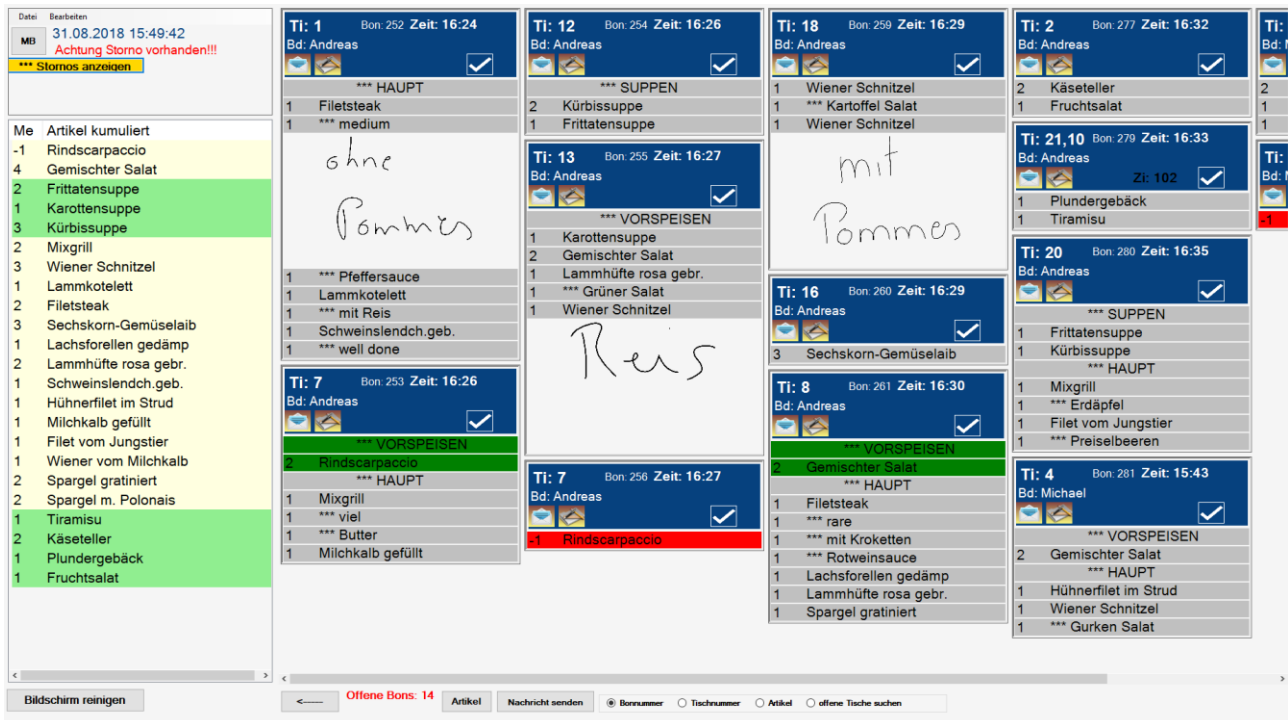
Datei Bearbeiten
MB 31.08.2018 15:49:42
Achtung Storno vorhanden!!!
*** Stornos anzeigen

| Me | Artikel kumuliert |
|---|---|
| -1 | Rindscarpaccio |
| 4 | Gemischter Salat |
| 2 | Frittatensuppe |
| 1 | Karottensuppe |
| 3 | Kürbissuppe |
| 2 | Mixgrill |
| 3 | Wiener Schnitzel |
| 1 | Lammkotelett |
| 2 | Filetsteak |
| 3 | Sechskorn-Gemüselaib |
| 1 | Lachsforellen gedämp |
| 2 | Lammhüfte rosa gebr. |
| 1 | Schweinslendch.geb. |
| 1 | Hühnerfilet im Strud |
| 1 | Milchkalb gefüllt |
| 1 | Filet vom Jungstier |
| 1 | Wiener vom Milchkalb |
| 2 | Spargel gratiniert |
| 2 | Spargel m. Polonais |
| 1 | Tiramisu |
| 2 | Käseteller |
| 1 | Plundergebäck |
| 1 | Fruchtsalat |

Bildschirm reinigen

Ti: 1 Bon: 252 Zeit: 16:24
Bd: Andreas
*** HAUPT
1 Filetsteak
1 *** medium
ohne Pommes
1 *** Pfeffersauce
1 Lammkotelett
1 *** mit Reis
1 Schweinslendch.geb.
1 *** well done

Ti: 7 Bon: 253 Zeit: 16:26
Bd: Andreas
*** VORSPEISEN
2 Rindscarpaccio
*** HAUPT
1 Mixgrill
1 *** viel
1 *** Butter
1 Milchkalb gefüllt

Ti: 12 Bon: 254 Zeit: 16:26
Bd: Andreas
*** SUPPEN
2 Kürbissuppe
1 Frittatensuppe

Ti: 13 Bon: 255 Zeit: 16:27
Bd: Andreas
*** VORSPEISEN
1 Karottensuppe
2 Gemischter Salat
1 Lammhüfte rosa gebr.
1 *** Grüner Salat
1 Wiener Schnitzel
Reis

Ti: 7 Bon: 256 Zeit: 16:27
Bd: Andreas
-1 Rindscarpaccio

Ti: 18 Bon: 259 Zeit: 16:29
Bd: Andreas
1 Wiener Schnitzel
1 *** Kartoffel Salat
1 Wiener Schnitzel
mit Pommes

Ti: 16 Bon: 260 Zeit: 16:29
Bd: Andreas
3 Sechskorn-Gemüselaib

Ti: 8 Bon: 261 Zeit: 16:30
Bd: Andreas
*** VORSPEISEN
2 Gemischter Salat
*** HAUPT
1 Filetsteak
1 *** rare
1 *** mit Kroketten
1 *** Rotweinsauce
1 Lachsforellen gedämp
1 Lammhüfte rosa gebr.
1 Spargel gratiniert

Ti: 2 Bon: 277 Zeit: 16:32
Bd: Andreas
2 Käseteller
1 Fruchtsalat

Ti: 21,10 Bon: 279 Zeit: 16:33
Bd: Andreas
Zi: 102
1 Plundergebäck
1 Tiramisu

Ti: 20 Bon: 280 Zeit: 16:35
Bd: Andreas
*** SUPPEN
1 Frittatensuppe
1 Kürbissuppe
*** HAUPT
1 Mixgrill
1 *** Erdäpfel
1 Filet vom Jungstier
1 *** Preiselbeeren

Ti: 4 Bon: 281 Zeit: 15:43
Bd: Michael
*** VORSPEISEN
2 Gemischter Salat
*** HAUPT
1 Hühnerfilet im Strud
1 Wiener Schnitzel
1 *** Gurken Salat

Ti: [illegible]
Bd: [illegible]
2
1
1
Ti: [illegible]
Bd: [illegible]
-1

<—— Offene Bons: 14 Artikel Nachricht senden Bonnummer Tischnummer Artikel offene Tische suchen